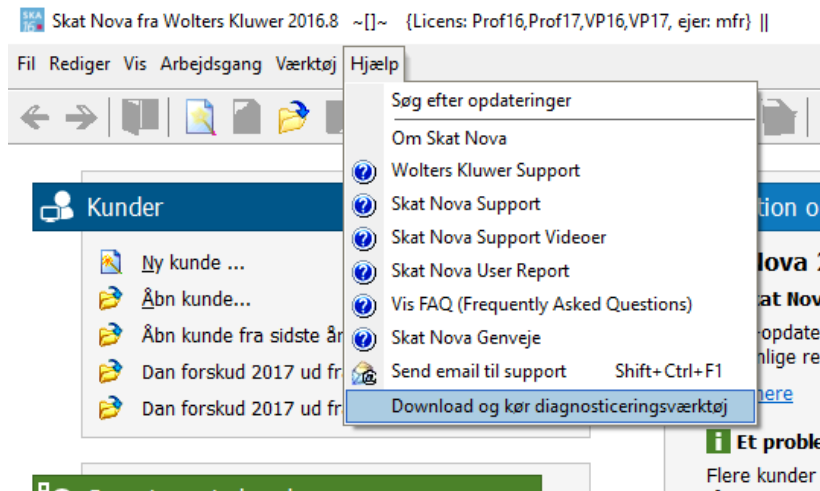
Skat Nova fra Wolters Kluwer 2016.8 ~[]~ {Licens: Prof16,Prof17,VP16,VP17, ejer: mfr} ||

Fil Rediger Vis Arbejdsgang Værktøj Hjælp

Søg efter opdateringer
Om Skat Nova
Wolters Kluwer Support
Skat Nova Support
Skat Nova Support Videoer
Skat Nova User Report
Vis FAQ (Frequently Asked Questions)
Skat Nova Genveje
Send email til support Shift+Ctrl+F1
Download og kør diagnosticeringsværktøj

Kunder

Ny kunde ...
Åbn kunde...
Åbn kunde fra sidste år
Dan forskud 2017 ud fr
Dan forskud 2017 ud fr

tion o
Nova 2
at Nov
-opdate
nlige re
nere
Et proble
Flere kunder